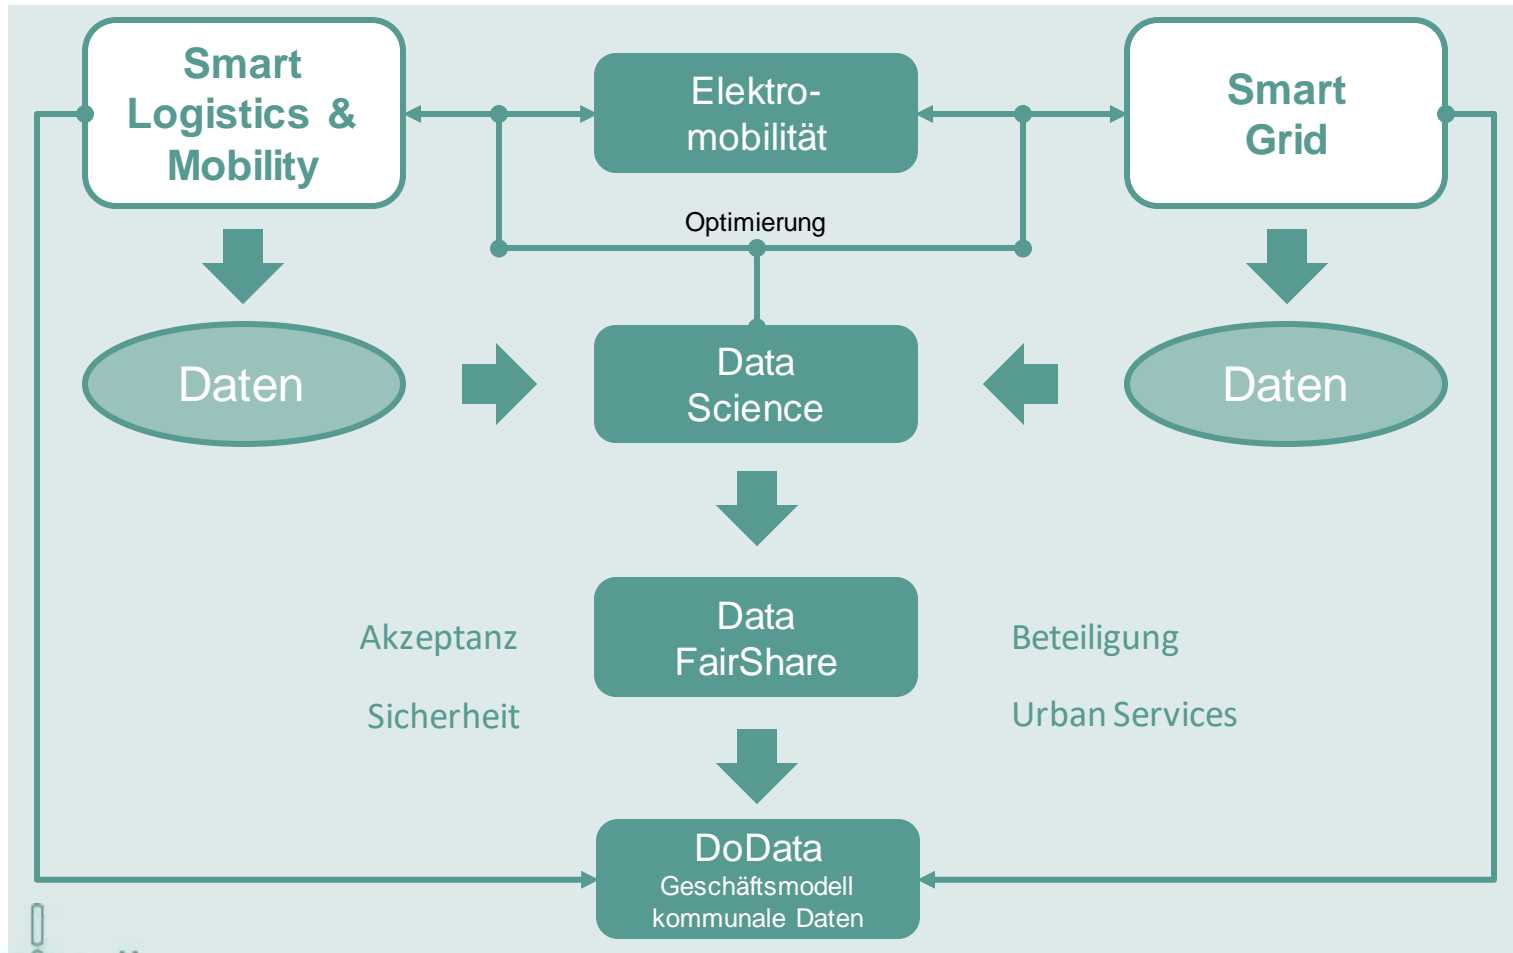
Smart Logistics & Mobility

Elektro-mobilität

Smart Grid

Optimierung

Daten

Data Science

Daten

Akzeptanz

Sicherheit

Data FairShare

Beteiligung

Urban Services

DoData
Geschäftsmodell kommunale Daten